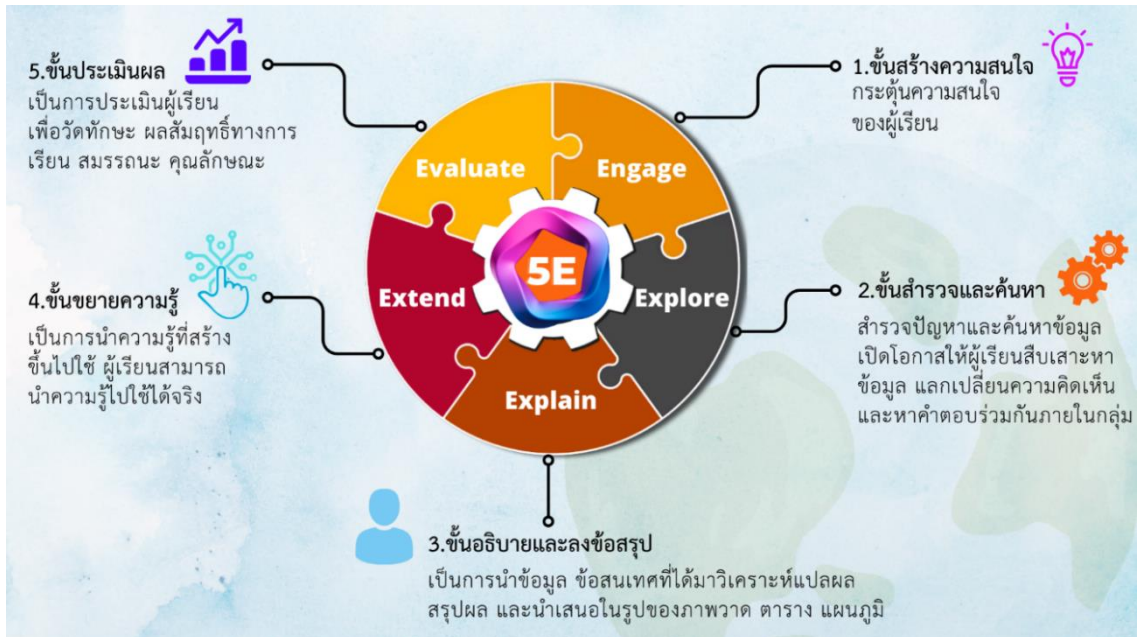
5.ขั้นประเมินผล
เป็นการประเมินผู้เรียน เพื่อวัดทักษะ ผลสัมฤทธิ์ทางการเรียน สมรรถนะ คุณลักษณะ

1.ขั้นสร้างความสนใจ
กระตุ้นความสนใจของผู้เรียน

Evaluate

Engage

5E

Extend

Explore

Explain

4.ขั้นขยายความรู้
เป็นการนำความรู้ที่สร้างขึ้นไปใช้ ผู้เรียนสามารถนำความรู้ไปใช้ได้จริง

2.ขั้นสำรวจและค้นหา
สำรวจปัญหาและค้นหาข้อมูล เปิดโอกาสให้ผู้เรียนสืบเสาะหาข้อมูล แลกเปลี่ยนความคิดเห็น และหาคำตอบร่วมกันภายในกลุ่ม

3.ขั้นอธิบายและลงข้อสรุป
เป็นการนำข้อมูล ข้อสนเทศที่ได้มาวิเคราะห์แปลผล สรุปผล และนำเสนอในรูปของภาพวาด ตาราง แผนภูมิ